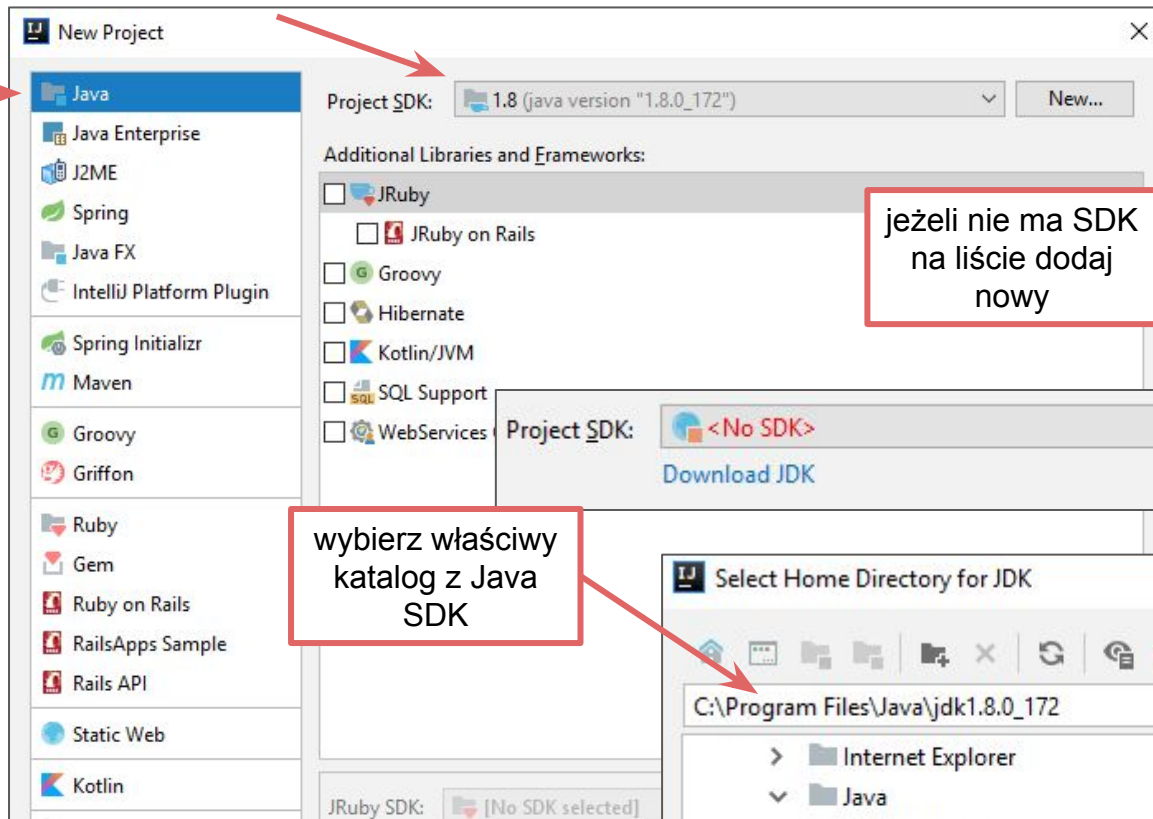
New Project

Java
Java Enterprise
J2ME
Spring
Java FX
IntelliJ Platform Plugin
Spring Initializr
Maven
Groovy
Griffon
Ruby
Gem
Ruby on Rails
RailsApps Sample
Rails API
Static Web
Kotlin

Project SDK: 1.8 (java version "1.8.0_172") New...

Additional Libraries and Frameworks:
JRuby
JRuby on Rails
Groovy
Hibernate
Kotlin/JVM
SQL Support
WebServices

jeżeli nie ma SDK na liście dodaj nowy

Project SDK: <No SDK>
Download JDK

wybierz właściwy katalog z Java SDK

Select Home Directory for JDK

C:\Program Files\Java\jdk1.8.0_172

Internet Explorer
Java

JRuby SDK: [No SDK selected]